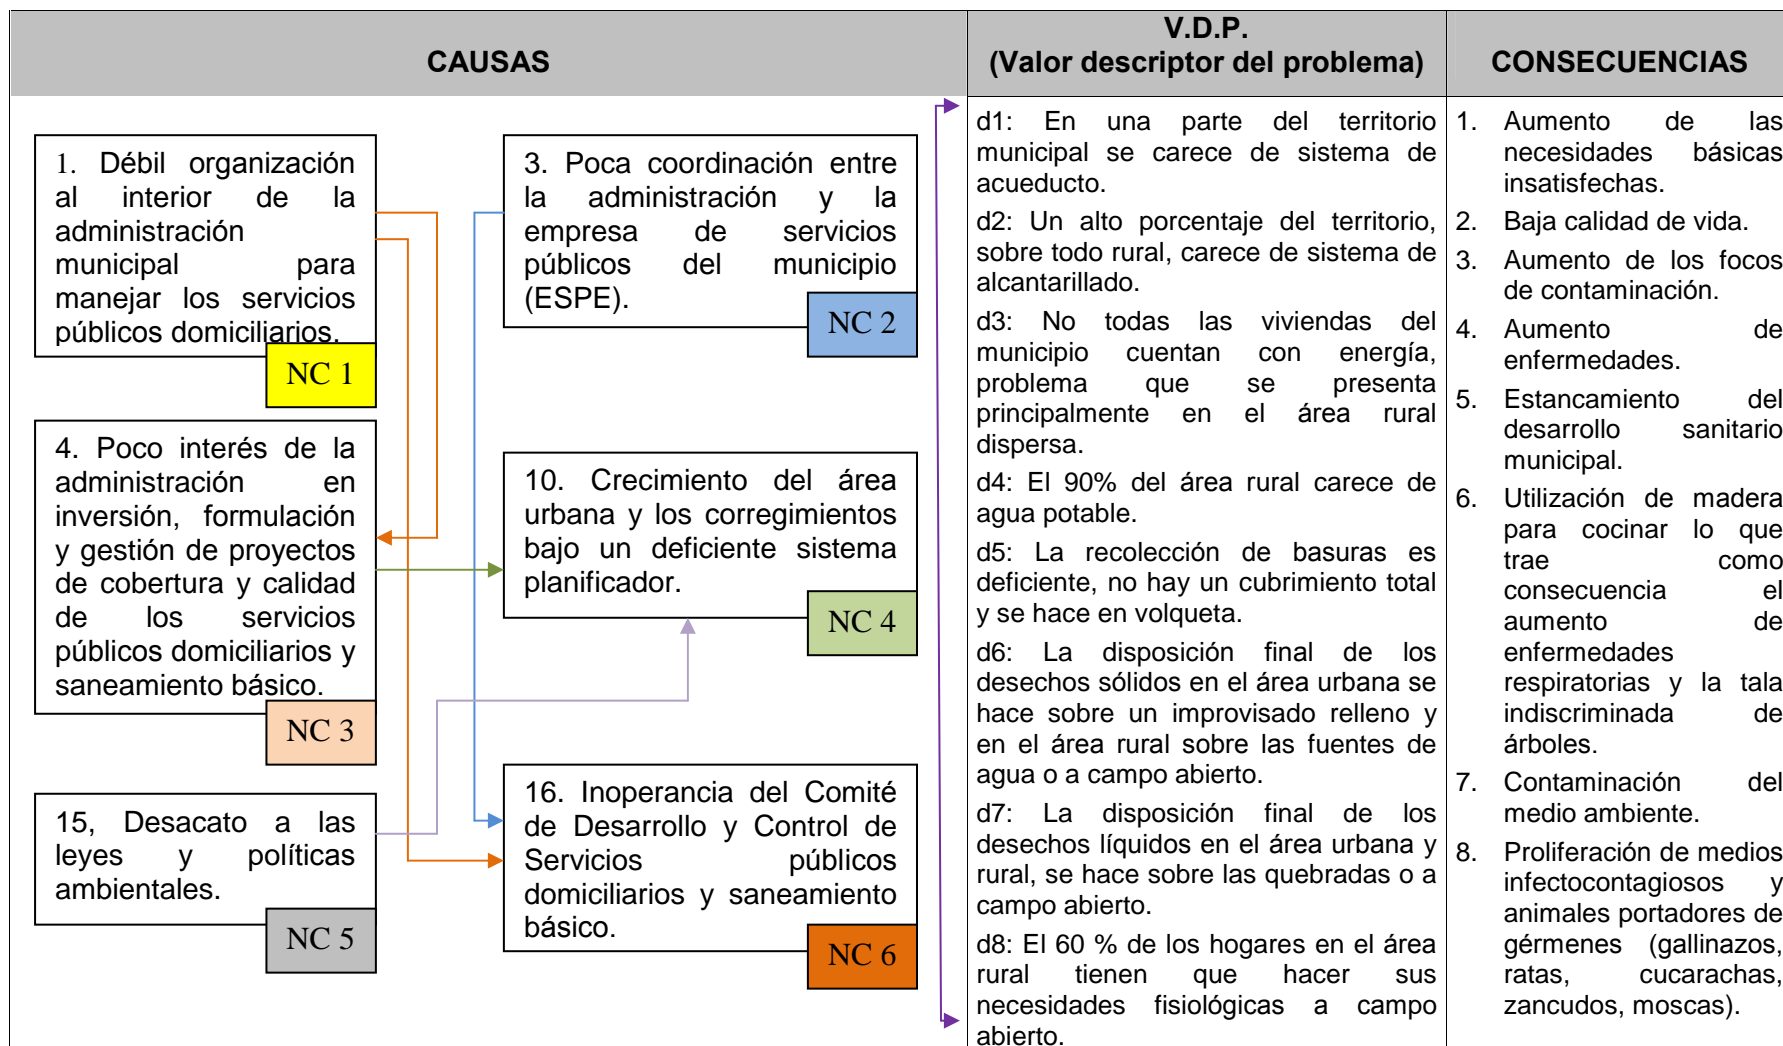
| CAUSAS | V.D.P. (Valor descriptor del problema) | CONSECUENCIAS |
|---|---|---|
| 1. Débil organización al interior de la administración municipal para manejar los servicios públicos domiciliarios. NC 1<br>3. Poca coordinación entre la administración y la empresa de servicios públicos del municipio (ESPE). NC 2<br>4. Poco interés de la administración en inversión, formulación y gestión de proyectos de cobertura y calidad de los servicios públicos domiciliarios y saneamiento básico. NC 3<br>10. Crecimiento del área urbana y los corregimientos bajo un deficiente sistema planificador. NC 4<br>15, Desacato a las leyes y políticas ambientales. NC 5<br>16. Inoperancia del Comité de Desarrollo y Control de Servicios públicos domiciliarios y saneamiento básico. NC 6 | d1: En una parte del territorio municipal se carece de sistema de acueducto.<br>d2: Un alto porcentaje del territorio, sobre todo rural, carece de sistema de alcantarillado.<br>d3: No todas las viviendas del municipio cuentan con energía, problema que se presenta principalmente en el área rural dispersa.<br>d4: El 90% del área rural carece de agua potable.<br>d5: La recolección de basuras es deficiente, no hay un cubrimiento total y se hace en volqueta.<br>d6: La disposición final de los desechos sólidos en el área urbana se hace sobre un improvisado relleno y en el área rural sobre las fuentes de agua o a campo abierto.<br>d7: La disposición final de los desechos líquidos en el área urbana y rural, se hace sobre las quebradas o a campo abierto.<br>d8: El 60 % de los hogares en el área rural tienen que hacer sus necesidades fisiológicas a campo abierto. | 1. Aumento de las necesidades básicas insatisfechas.<br>2. Baja calidad de vida.<br>3. Aumento de los focos de contaminación.<br>4. Aumento de enfermedades.<br>5. Estancamiento del desarrollo sanitario municipal.<br>6. Utilización de madera para cocinar lo que trae como consecuencia el aumento de enfermedades respiratorias y la tala indiscriminada de árboles.<br>7. Contaminación del medio ambiente.<br>8. Proliferación de medios infectocontagiosos y animales portadores de gérmenes (gallinazos, ratas, cucarachas, zancudos, moscas). |